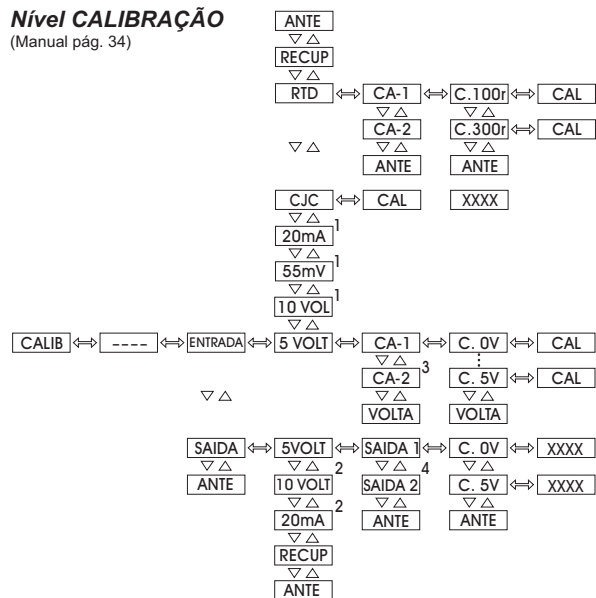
**Nível CALIBRAÇÃO**
(Manual pág. 34)

ANTE
▽△
RECUP
▽△
RTD ⟺ CA-1 ⟺ C.100r ⟺ CAL
▽△ ▽△
CA-2 C.300r ⟺ CAL
▽△ ▽△ ▽△
ANTE ANTE

CJC ⟺ CAL XXXX
▽△
20mA $^1$
▽△
55mV $^1$
▽△
10 VOL $^1$
▽△
CALIB ⟺ ---- ⟺ ENTRADA ⟺ 5 VOLT ⟺ CA-1 ⟺ C. 0V ⟺ CAL
▽△ ⋮
CA-2 $^3$ C. 5V ⟺ CAL
▽△ ▽△ ▽△
VOLTA VOLTA

SAIDA ⟺ 5VOLT ⟺ SAIDA 1 ⟺ C. 0V ⟺ XXXX
▽△ ▽△ $^2$ ▽△ $^4$ ▽△
ANTE 10 VOLT SAIDA 2 C. 5V ⟺ XXXX
▽△ $^2$ ▽△ ▽△
20mA ANTE ANTE
▽△
RECUP
▽△
ANTE